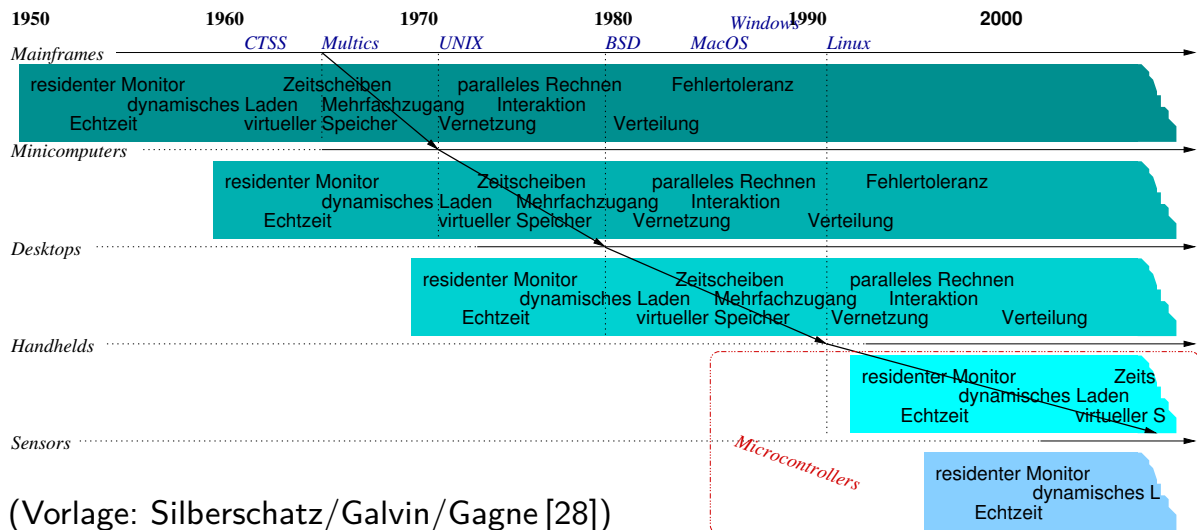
1950 1960 1970 1980 1990 2000

CTSS Multics UNIX BSD MacOS Windows Linux

Mainframes

residenter Monitor Zeitscheiben paralleles Rechnen Fehlertoleranz
dynamisches Laden Mehrfachzugang Interaktion
Echtzeit virtueller Speicher Vernetzung Verteilung

Minicomputers

residenter Monitor Zeitscheiben paralleles Rechnen Fehlertoleranz
dynamisches Laden Mehrfachzugang Interaktion
Echtzeit virtueller Speicher Vernetzung Verteilung

Desktops

residenter Monitor Zeitscheiben paralleles Rechnen
dynamisches Laden Mehrfachzugang Interaktion
Echtzeit virtueller Speicher Vernetzung Verteilung

Handhelds

residenter Monitor Zeits
dynamisches Laden
Echtzeit virtueller S

Sensors

Microcontrollers

residenter Monitor
dynamisches L
Echtzeit

(Vorlage: Silberschatz/Galvin/Gagne [28])